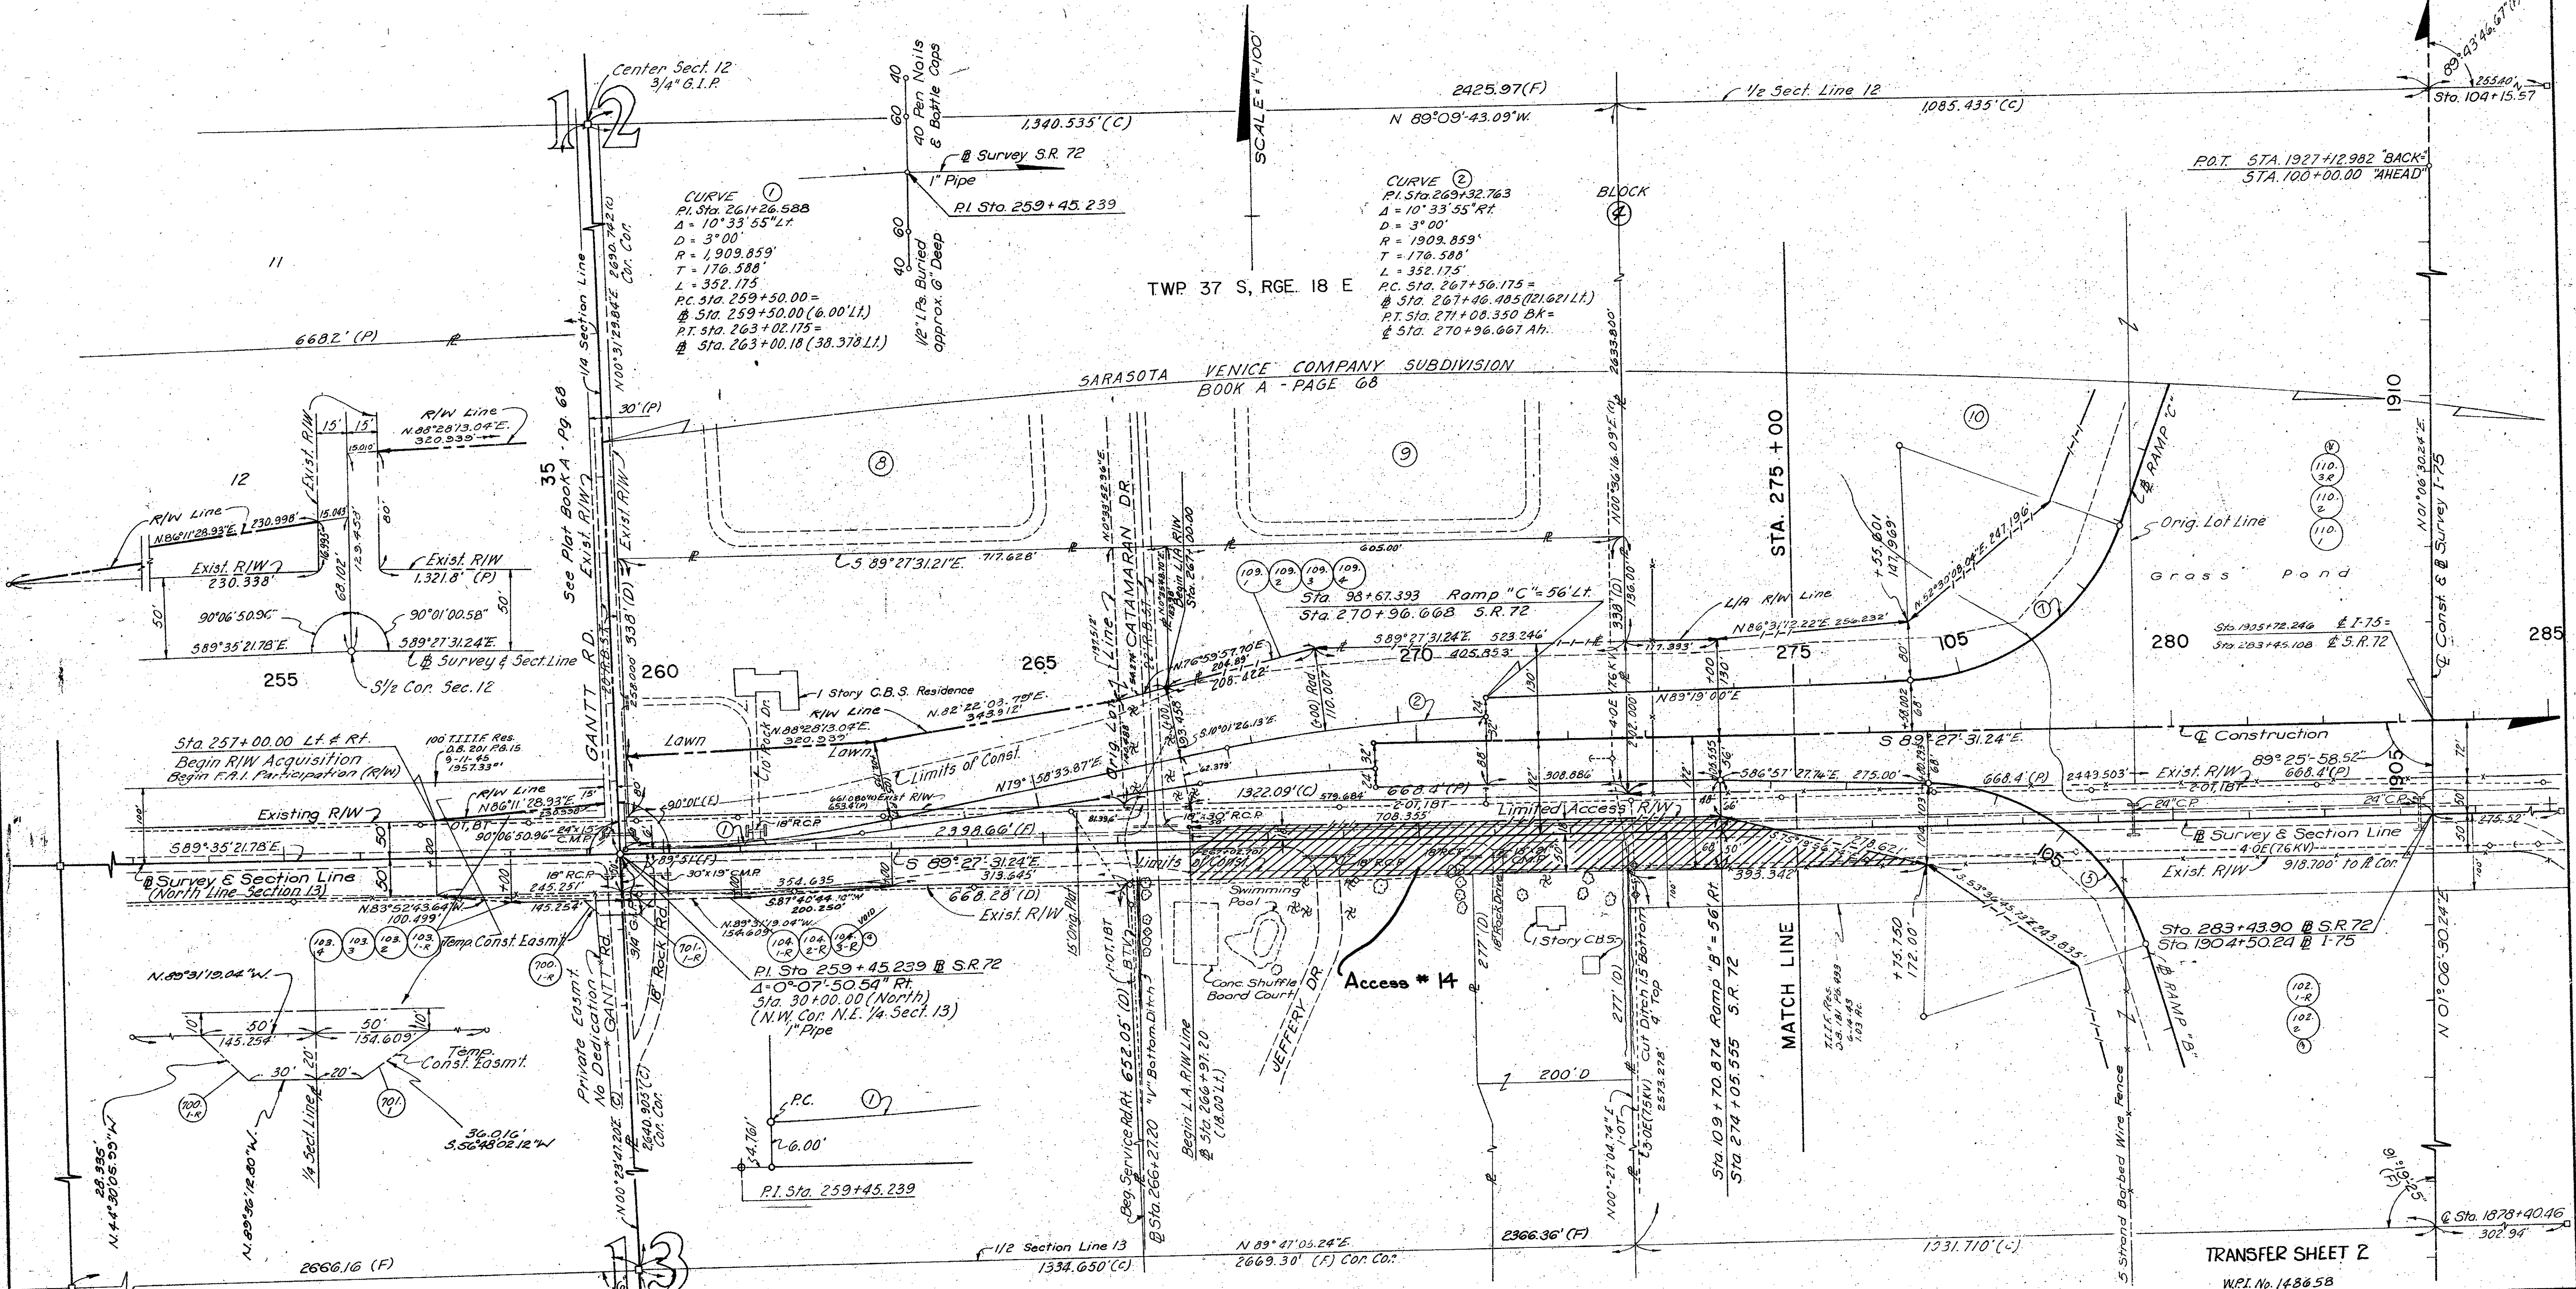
Center Sect. 12
3/4" G.I.P.

12

40 Pen Nails
& Bottle Caps
40
60
60
40
40
1/2" I.Ps. Buried approx. 6" Deep

1,340.535' (C)
℄ Survey S.R. 72
1" Pipe
P.I. Sta. 259+45.239

SCALE = 1"=100'

2425.97 (F)
N 89°09'-43.09"W.

1/2 Sect. Line 12
1,085.435' (C)

89°43'46.67"
255.40'
Sta. 104+15.57

P.O.T. STA. 1927+12.982 "BACK"
STA. 100+00.00 "AHEAD"

CURVE ①
P.I. Sta. 261+26.588
$\Delta$ = 10°33'55" Lt.
D = 3°00'
R = 1,909.859'
T = 176.588'
L = 352.175
P.C. Sta. 259+50.00 =
℄ Sta. 259+50.00 (6.00' Lt.)
P.T. Sta. 263+02.175 =
℄ Sta. 263+00.18 (38.378 Lt.)

CURVE ②
P.I. Sta. 269+32.763
$\Delta$ = 10°33'55" Rt.
D = 3°00'
R = 1909.859'
T = 176.588'
L = 352.175'
P.C. Sta. 267+56.175 =
℄ Sta. 267+46.485 (121.621 Lt.)
P.T. Sta. 271+08.350 Bk =
℄ Sta. 270+96.667 Ah.

BLOCK
④

TWP. 37 S, RGE. 18 E

11

668.2' (P)

1/4 Section Line
N 00°31'29.84"E. 2690.742 (C) Cor. Cor.

SARASOTA VENICE COMPANY SUBDIVISION
BOOK A - PAGE 68

2633.800'

1910

R/W Line
N.88°28'13.04"E.
320.339'

15' 15'
Exist. R/W
15.010'
80'
12
R/W Line
N.86°11'28.93"E. 230.998'
15.043'
16.993'
129.453'
Exist. R/W
230.338'
Exist. R/W
1,321.8' (P)
68.102'
50'
50'
90°06'50.96"
90°01'00.58"
S89°35'21.78"E.
S89°27'31.24"E.
℄ Survey & Sect. Line
255
S1/2 Cor. Sec. 12

35
See Plat Book A - Pg. 68
Exist. R/W
Exist. R/W
30' (P)
338' (D)

⑧
⑨
⑩

S 89°27'31.21"E. 717.628'
N 00°33'52.96"E.
CATAMARAN DR.
L/A R/W Line
Begin L/A R/W
Sta. 267+00.00
605.00'

109. 2
109. 3
109. 4
109.

Sta. 98+67.393 Ramp "C" = 56' Lt.
Sta. 270+96.668 S.R. 72
S89°27'31.24"E. 523.246'
270 405.853'

N 00°36'16.09"E. (C)
N00°36'16.09"E.
338'(D)
136.00'

STA. 275 + 00

+55.601
147.969
N.52°30'09.04"E. 247.196'
℄ RAMP "C"
Orig. Lot Line
Grass Pond
L/A R/W Line
N86°31'12.22"E. 254.232'
117.393'
105
⑦
275
280
Sta. 1905+72.246 ℄ I-75 =
Sta. 283+45.108 ℄ S.R. 72
285

110. 3R
110. 2
110.
④

N 01°06'30.24"E.
℄ Const. & ℄ Survey I-75

GANTT RD.
22+83.51
258.000
260
1 Story C.B.S. Residence
265
N.82°22'03.79"E.
343.912'
R/W Line
N.88°28'13.09"E.
320.339'
Lawn
Lawn
10' Rock Dr.
Limits of Const.
N79°50'33.87"E.
Orig. Lot Line
N.76°59'57.90"E.
204.89'
208.422'
(-00) Rad.
110.007'
S.10°01'26.13"E.
62.379'
②
24'
30'
N89°19'00"E
4.0E
202.000'
130
+00
38.002
68

Sta. 257+00.00 Lt. & Rt.
Begin R/W Acquisition
Begin F.A.I. Participation (R/W)
100' T.I.I.F. Res.
D.B. 201 P.G. 15
9-11-45
1957.33'

R/W Line
N86°11'28.93"E.
15'
Existing R/W
90°06'50.96"
24"x15" C.M.P.
90°DE(E)
18" R.C.P.
661.080 Exist R/W
2398.66' (F)
1322.09' (C)
579.684
2-0T, 18T
708.355'
668.4' (P)
308.886'
Limited Access R/W
S86°57'27.74"E. 275.00'
S 89°27'31.24"E.
℄ Construction
668.4' (P) 2443.503'
Exist. R/W
2-0T, 18T
89°25'-58.52"
668.4' (P)
24" C.P.
24" C.P.
275.52'
72'
1905

S89°35'21.78"E.
50
50
℄ Survey & Section Line
(North Line Section 13)
18" R.C.P.
245.251'
145.254'
N.83°52'43.64"W.
100.499'
S 89°27'31.24"E.
313.645'
354.635
S.87°40'44.10"W.
200.250'
668.28' (D)
Exist. R/W
30"x19" C.M.P.
89°51'(F)
N.89°31'19.04"W.
154.609'
VOID
104. 1-R
104. 2-R
104. 3-R
④
Limits of Const.
Swimming Pool
S75°15'56"E. 278.621'
393.342'
℄ Survey & Section Line
4.0E (76KV)
918.700' to ℄ Cor.
Exist. R/W
Access # 14

103. 4
103. 3
103. 2
103. 1-R
Temp. Const. Easm't.
700. 1-R
701. 1-R
3/4" G.I.P.
18" Rock Rd.

N.89°31'19.04"W.
50' 50'
145.254' 154.609'
10' 10'
30' 20' 20'
Temp. Const. Easm't.
100. 1-R
701.
1/4 Sect. Line
36.016'
S.56°48'02.12"W
N.89°36'12.80"W.
28.335'
N.44°30'05.55"W.

P.I. Sta 259+45.239 ℄ S.R. 72
$\Delta$ 0°-07'-50.54" Rt.
Sta. 30+00.00 (North)
(N.W. Cor. N.E. 1/4 Sect. 13)
1" Pipe

Private Easm't.
No Dedication
GANTT Rd.
N00°23'41.20"E.
2640.903' (C) Cor. Cor.

P.C.
①
4.761'
6.00'
P.I. Sta. 259+45.239

Beg. Service Rd. Rt. 652.05' (D)
℄ Sta. 266+27.20
"V" Bottom Ditch
15' Orig. Plat
1-0T, 18T
BTV
Begin L.A. R/W Line
℄ Sta. 266+97.20 (18.00 Lt.)
Conc. Shuffle Board Court
JEFFERY DR.
277' (D)
277' (O)
10' Rock Drive
1 Story CBS
200' D
N00°27'04.74"E. 1-0T
3-0E (75KV) 2573.278'
Cut Ditch 15' Bottom 4' Top
Sta. 109+70.874 Ramp "B" = 56' Rt.
Sta 274+05.555 S.R. 72
MATCH LINE
T.I.I.F. Res. D.B. 181 Pg 493 6-16-45 1.43 Ac.
+75.750
172.00'
S53°30'45.73"E 243.835'
⑤
Sta. 283+43.90 ℄ S.R. 72
Sta. 1904+50.24 ℄ I-75
℄ RAMP "B"
102. 1-R
102. 2
④
N 01°06'30.24"E
5 Strand Barbed Wire Fence

1/2 Section Line 13
2666.16 (F)
1334.650' (C)
N 89°47'05.24"E.
2669.30' (F) Cor. Cor.
2366.36' (F)
1331.710' (C)
13
TRANSFER SHEET 2
W.P.I. No. 148658
℄ Sta. 1878+40.46
302.94'
50°16'